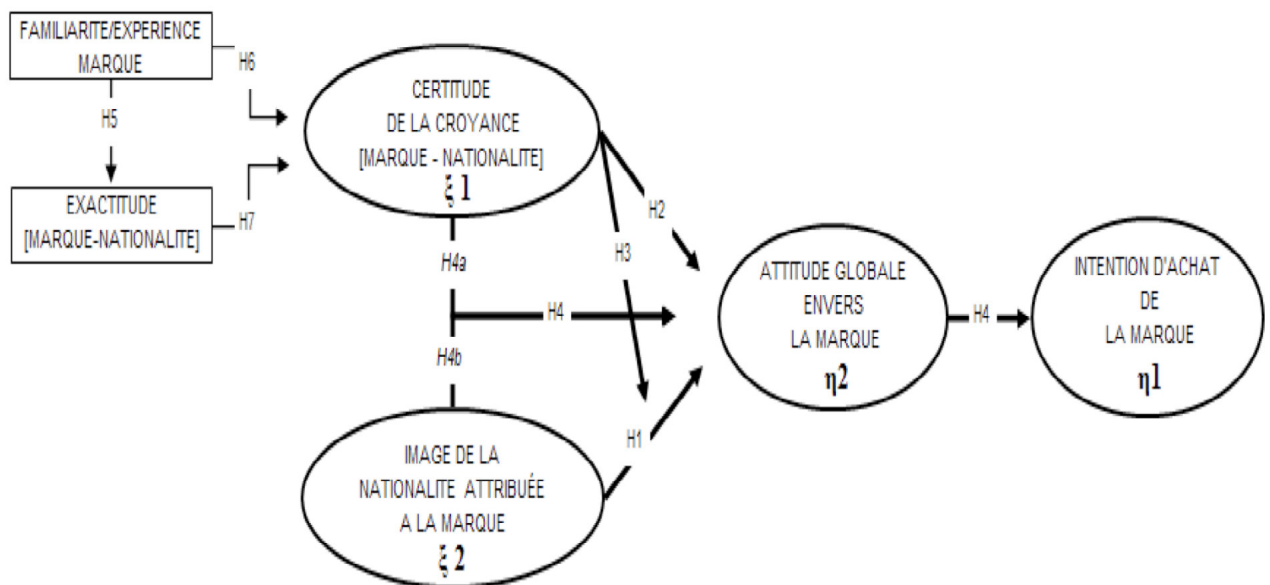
FAMILIARITE/EXPERIENCE MARQUE

H6

H5

EXACTITUDE [MARQUE-NATIONALITE]

H7

CERTITUDE DE LA CROYANCE [MARQUE - NATIONALITE] $\xi$ 1

H2

H3

H4a

H4

H4b

IMAGE DE LA NATIONALITE ATTRIBUÉE A LA MARQUE $\xi$ 2

H1

ATTITUDE GLOBALE ENVERS LA MARQUE $\eta$2

H4

INTENTION D'ACHAT DE LA MARQUE $\eta$1